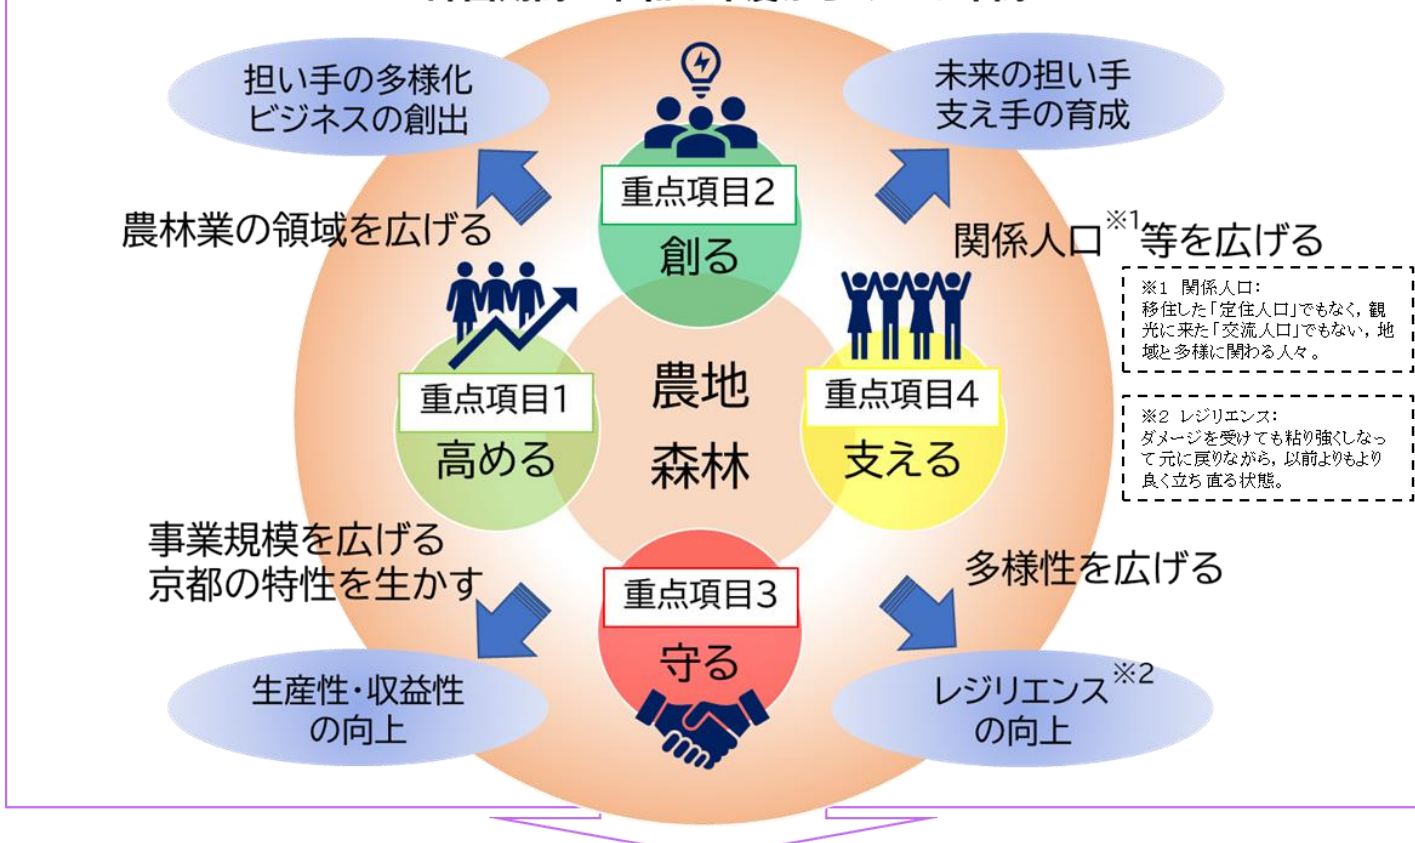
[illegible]

担い手の多様化
ビジネスの創出

未来の担い手
支え手の育成

重点項目2
創る

農林業の領域を広げる

関係人口$^{※1}$等を広げる

※1 関係人口：
移住した「定住人口」でもなく，観光に来た「交流人口」でもない，地域と多様に関わる人々。

重点項目1
高める

農地
森林

重点項目4
支える

※2 レジリエンス：
ダメージを受けても粘り強くしなって元に戻りながら，以前よりもより良く立ち直る状態。

事業規模を広げる
京都の特性を生かす

重点項目3
守る

多様性を広げる

生産性・収益性
の向上

レジリエンス$^{※2}$
の向上